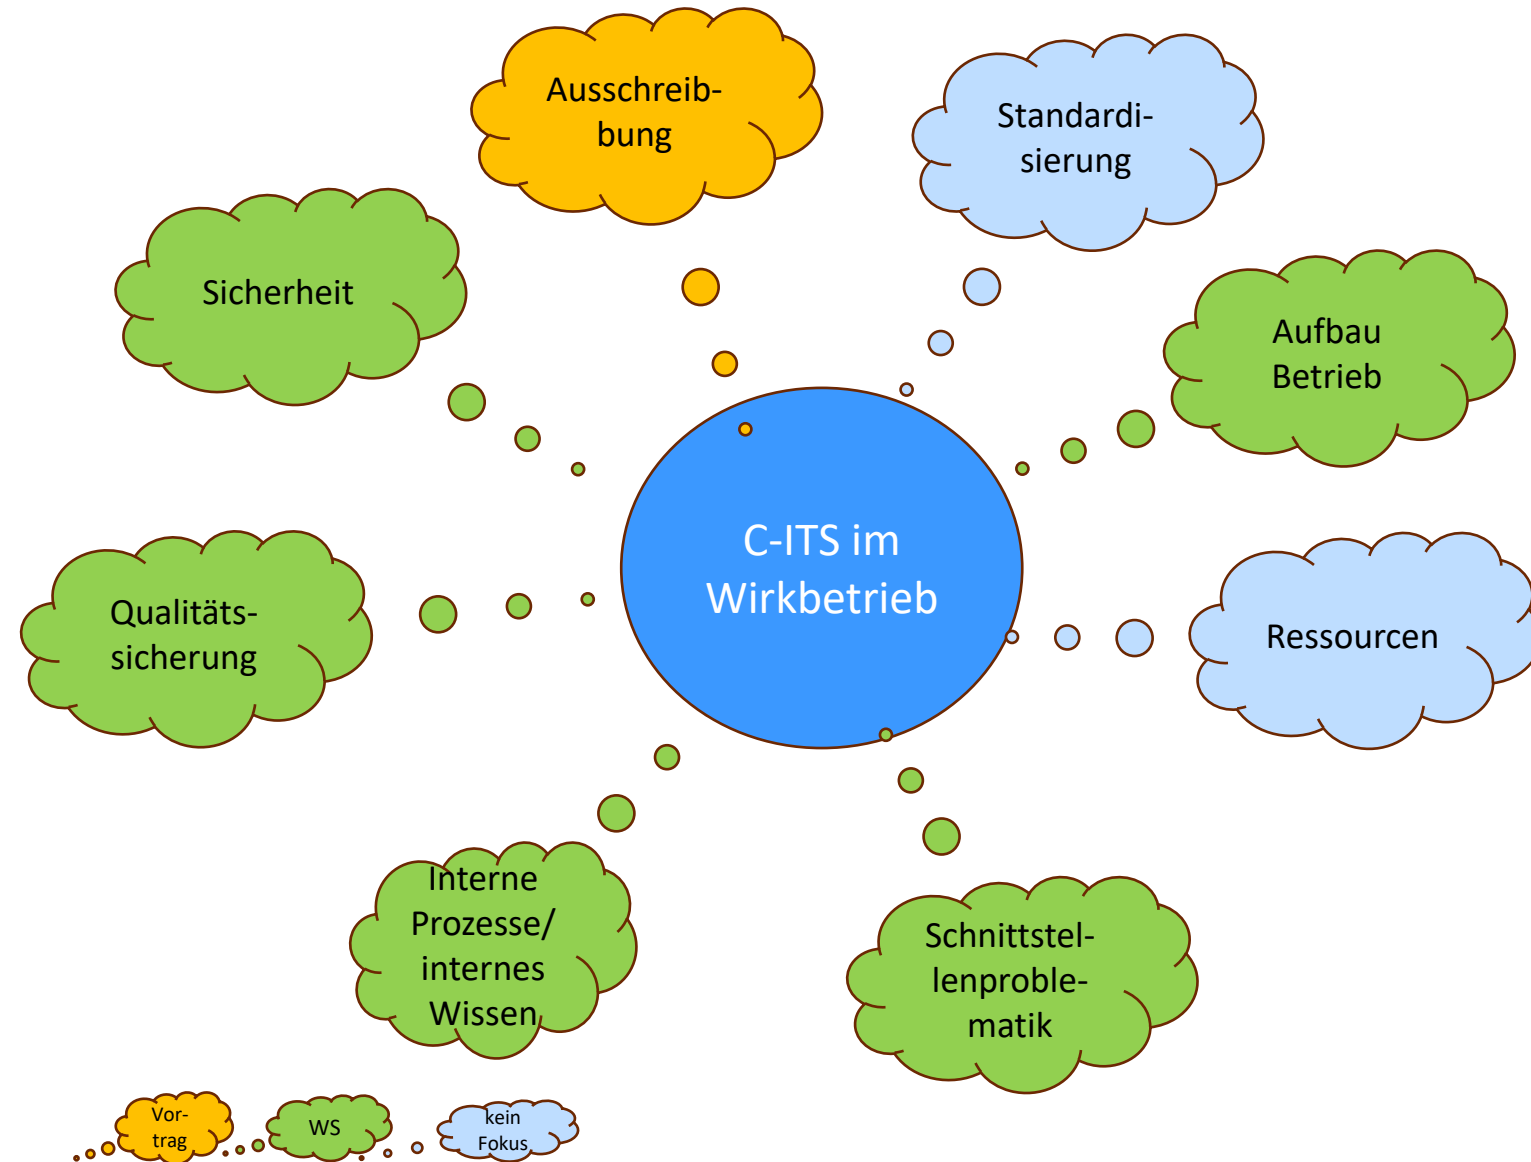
Ausschreibbung

Standardisierung

Sicherheit

Aufbau Betrieb

C-ITS im Wirkbetrieb

Qualitätssicherung

Ressourcen

Interne Prozesse/ internes Wissen

Schnittstellenproblematik

Vortrag

WS

kein Fokus